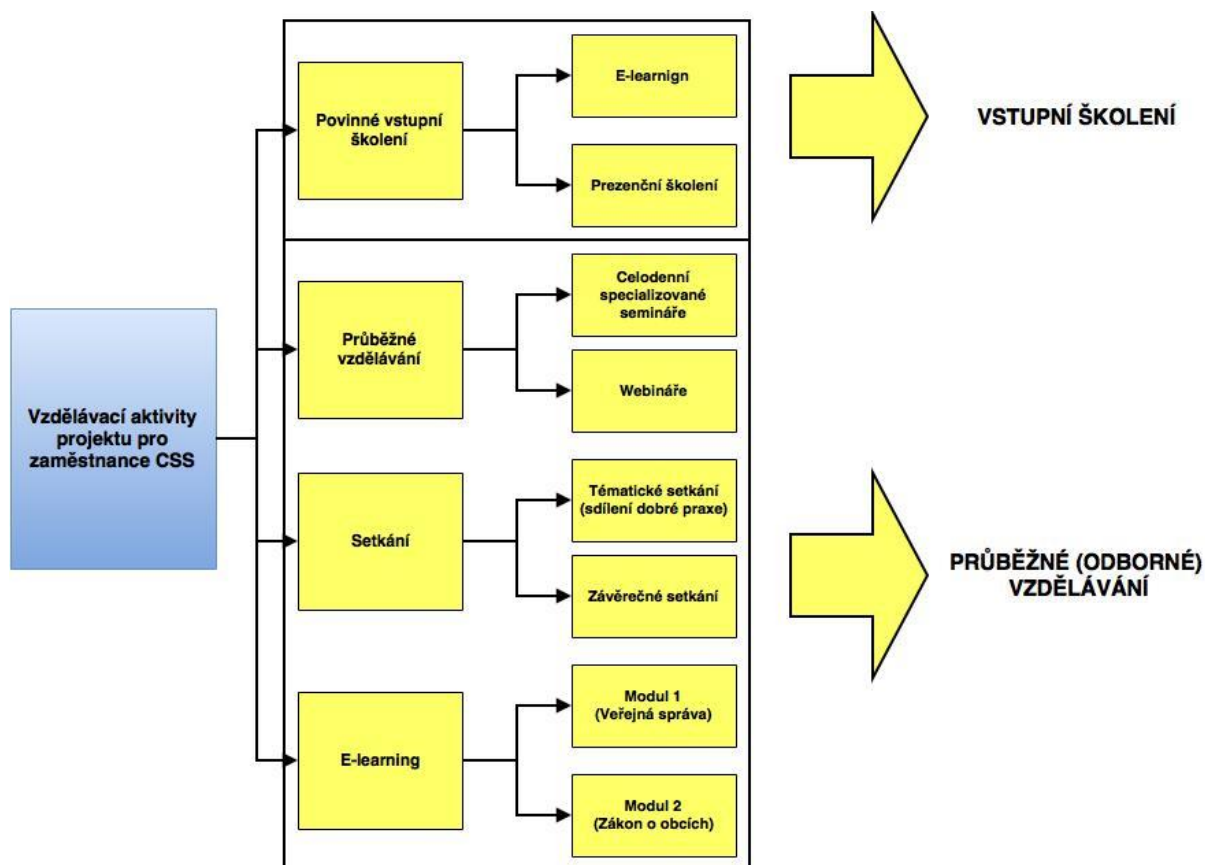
Vzdělávací aktivity projektu pro zaměstnance CSS

Povinné vstupní školení

E-learnign

Prezenční školení

VSTUPNÍ ŠKOLENÍ

Průběžné vzdělávání

Celodenní specializované semináře

Webináře

Setkání

Tématické setkání (sdílení dobré praxe)

Závěrečné setkání

E-learning

Modul 1 (Veřejná správa)

Modul 2 (Zákon o obcích)

PRŮBĚŽNÉ (ODBORNÉ) VZDĚLÁVÁNÍ